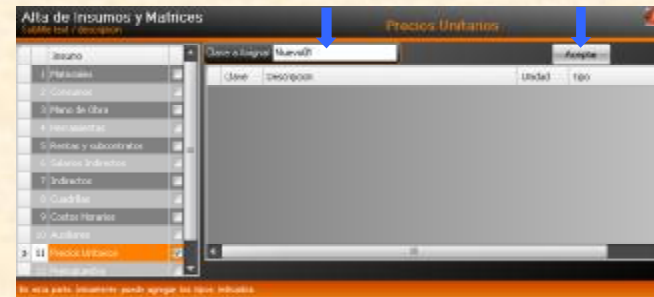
Alta de Insumos y Matrices
Subtitle text / descripcion

Precios Unitarios

| | Insumo | |
|---|---|---|
| 1 | Materiales | |
| 2 | Consumos | |
| 3 | Mano de Obra | |
| 4 | Herramientas | |
| 5 | Rentas y subcontratos | |
| 6 | Salarios Indirectos | |
| 7 | Indirectos | |
| 8 | Cuadrillas | |
| 9 | Costos Horarios | |
| 10 | Auxiliares | |
| 11 | Precios Unitarios | |
| | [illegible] | |

Clave a Asignar Nuevo01

Aceptar

| Clave | Descripcion | Unidad | tipo |
|---|---|---|---|

En esta parte, únicamente puede agregar los tipos indicados.